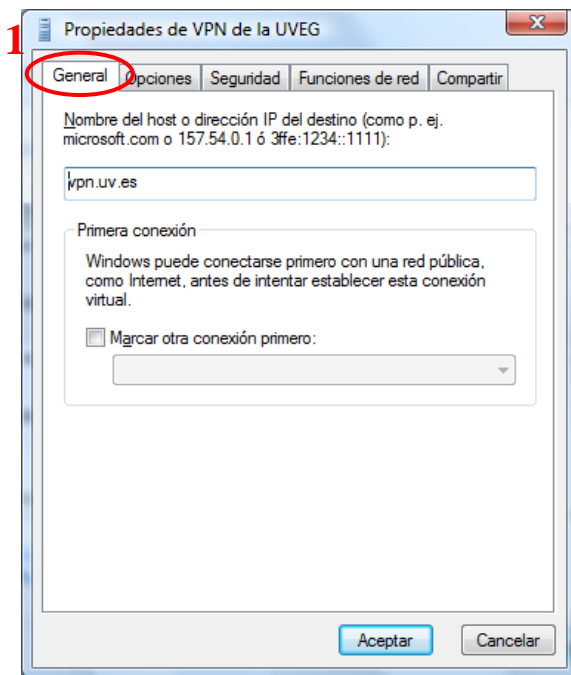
1

Propiedades de VPN de la UVEG

General | Opciones | Seguridad | Funciones de red | Compartir

Nombre del host o dirección IP del destino (como p. ej. microsoft.com o 157.54.0.1 ó 3ffe:1234::1111):

vpn.uv.es

Primera conexión

Windows puede conectarse primero con una red pública, como Internet, antes de intentar establecer esta conexión virtual.

Marcar otra conexión primero:

Aceptar

Cancelar